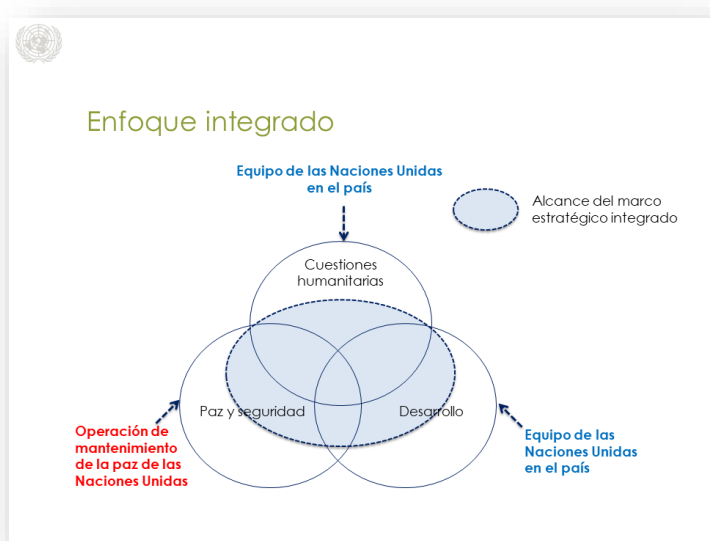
Enfoque integrado

Equipo de las Naciones Unidas en el país

Alcance del marco estratégico integrado

Cuestiones humanitarias

Paz y seguridad

Desarrollo

Operación de mantenimiento de la paz de las Naciones Unidas

Equipo de las Naciones Unidas en el país